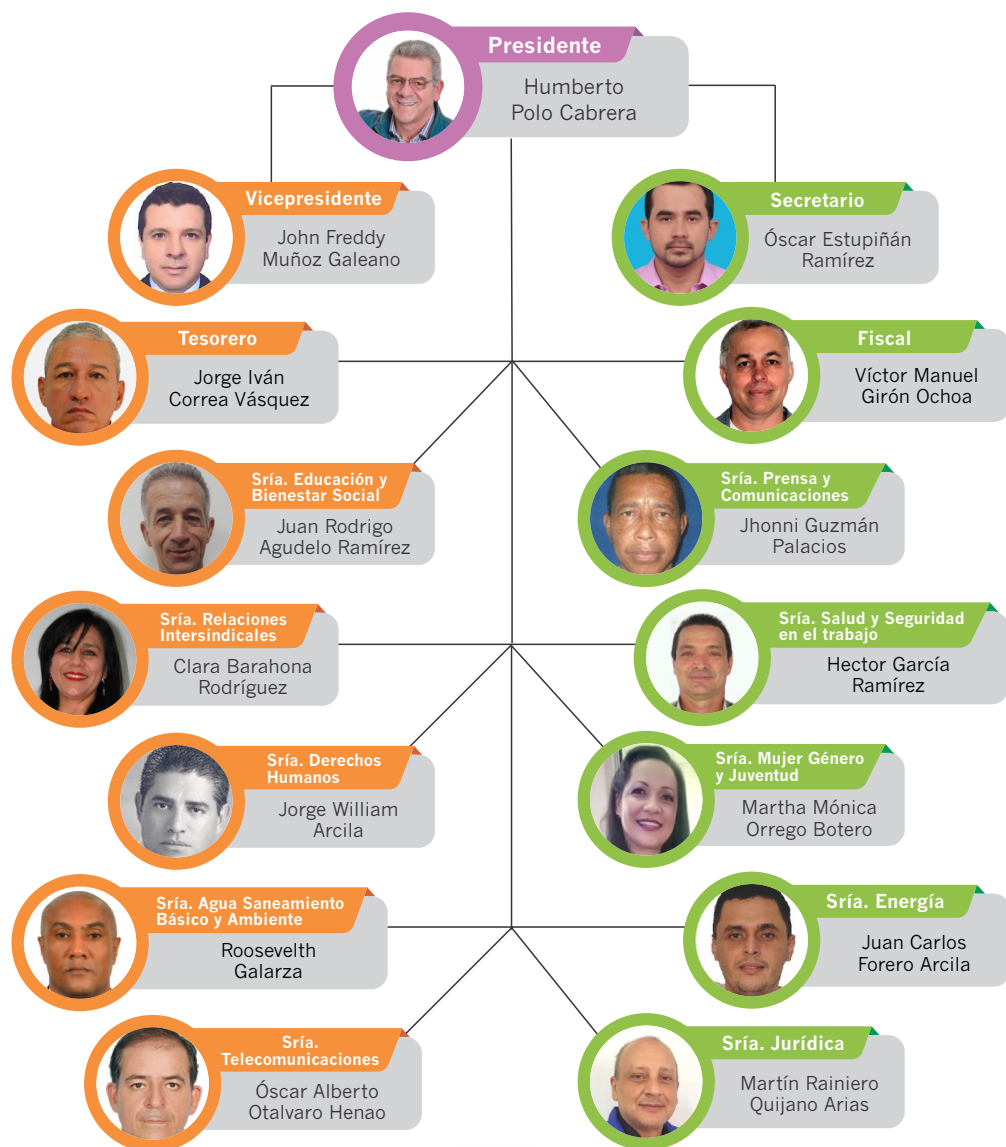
Presidente
Humberto Polo Cabrera

Vicepresidente
John Freddy Muñoz Galeano

Secretario
Óscar Estupiñán Ramírez

Tesorero
Jorge Iván Correa Vásquez

Fiscal
Víctor Manuel Girón Ochoa

Sría. Educación y Bienestar Social
Juan Rodrigo Agudelo Ramírez

Sría. Prensa y Comunicaciones
Jhonni Guzmán Palacios

Sría. Relaciones Intersindicales
Clara Barahona Rodríguez

Sría. Salud y Seguridad en el trabajo
Hector García Ramírez

Sría. Derechos Humanos
Jorge William Arcila

Sría. Mujer Género y Juventud
Martha Mónica Orrego Botero

Sría. Agua Saneamiento Básico y Ambiente
Roosevelth Galarza

Sría. Energía
Juan Carlos Forero Arcila

Sría. Telecomunicaciones
Óscar Alberto Otalvaro Henao

Sría. Jurídica
Martín Rainiero Quijano Arias